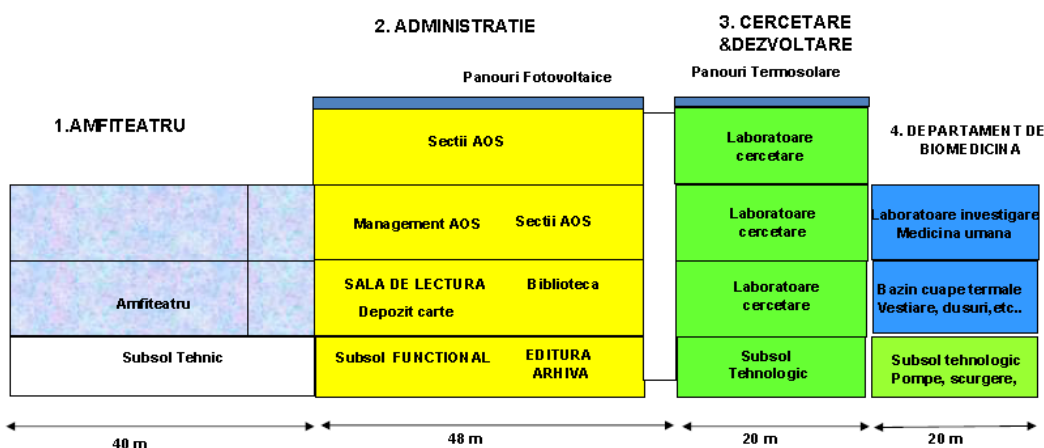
2. ADMINISTRATIE

3. CERCETARE &DEZVOLTARE

Panouri Fotovoltaice

Panouri Termosolare

1.AMFITEATRU

Sectii AOS

Laboratoare cercetare

4. DEPARTAMENT DE BIOMEDICINA

Management AOS

Sectii AOS

Laboratoare cercetare

Laboratoare investigare Medicina umana

Amfiteatru

SALA DE LECTURA

Biblioteca

Depozit carte

Laboratoare cercetare

Bazin cu ape termale Vestiare, dusuri,etc..

Subsol Tehnic

Subsol FUNCTIONAL

EDITURA ARHIVA

Subsol Tehnologic

Subsol tehnologic Pompe, scurgere,

40 m

48 m

20 m

20 m